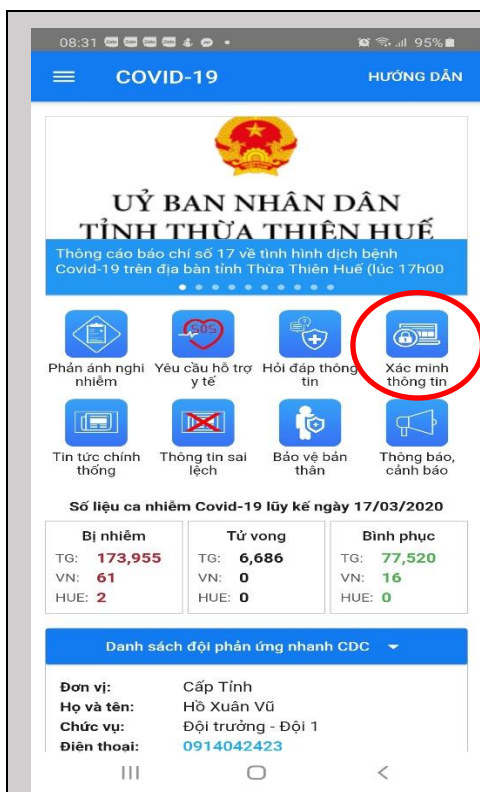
08:31 95%

COVID-19 HƯỚNG DẪN

UỶ BAN NHÂN DÂN
TỈNH THỪA THIÊN HUẾ

Thông cáo báo chí số 17 về tình hình dịch bệnh Covid-19 trên địa bàn tỉnh Thừa Thiên Huế (lúc 17h00

SOS

Phản ánh nghi nhiễm
Yêu cầu hỗ trợ y tế
Hỏi đáp thông tin
Xác minh thông tin

Tin tức chính thống
Thông tin sai lệch
Bảo vệ bản thân
Thông báo, cảnh báo

Số liệu ca nhiễm Covid-19 lũy kế ngày 17/03/2020

| Bị nhiễm | Tử vong | Bình phục |
|---|---|---|
| TG: 173,955 | TG: 6,686 | TG: 77,520 |
| VN: 61 | VN: 0 | VN: 16 |
| HUE: 2 | HUE: 0 | HUE: 0 |

Danh sách đội phản ứng nhanh CDC

Đơn vị: Cấp Tỉnh
Họ và tên: Hồ Xuân Vũ
Chức vụ: Đội trưởng - Đội 1
Điện thoại: 0914042423